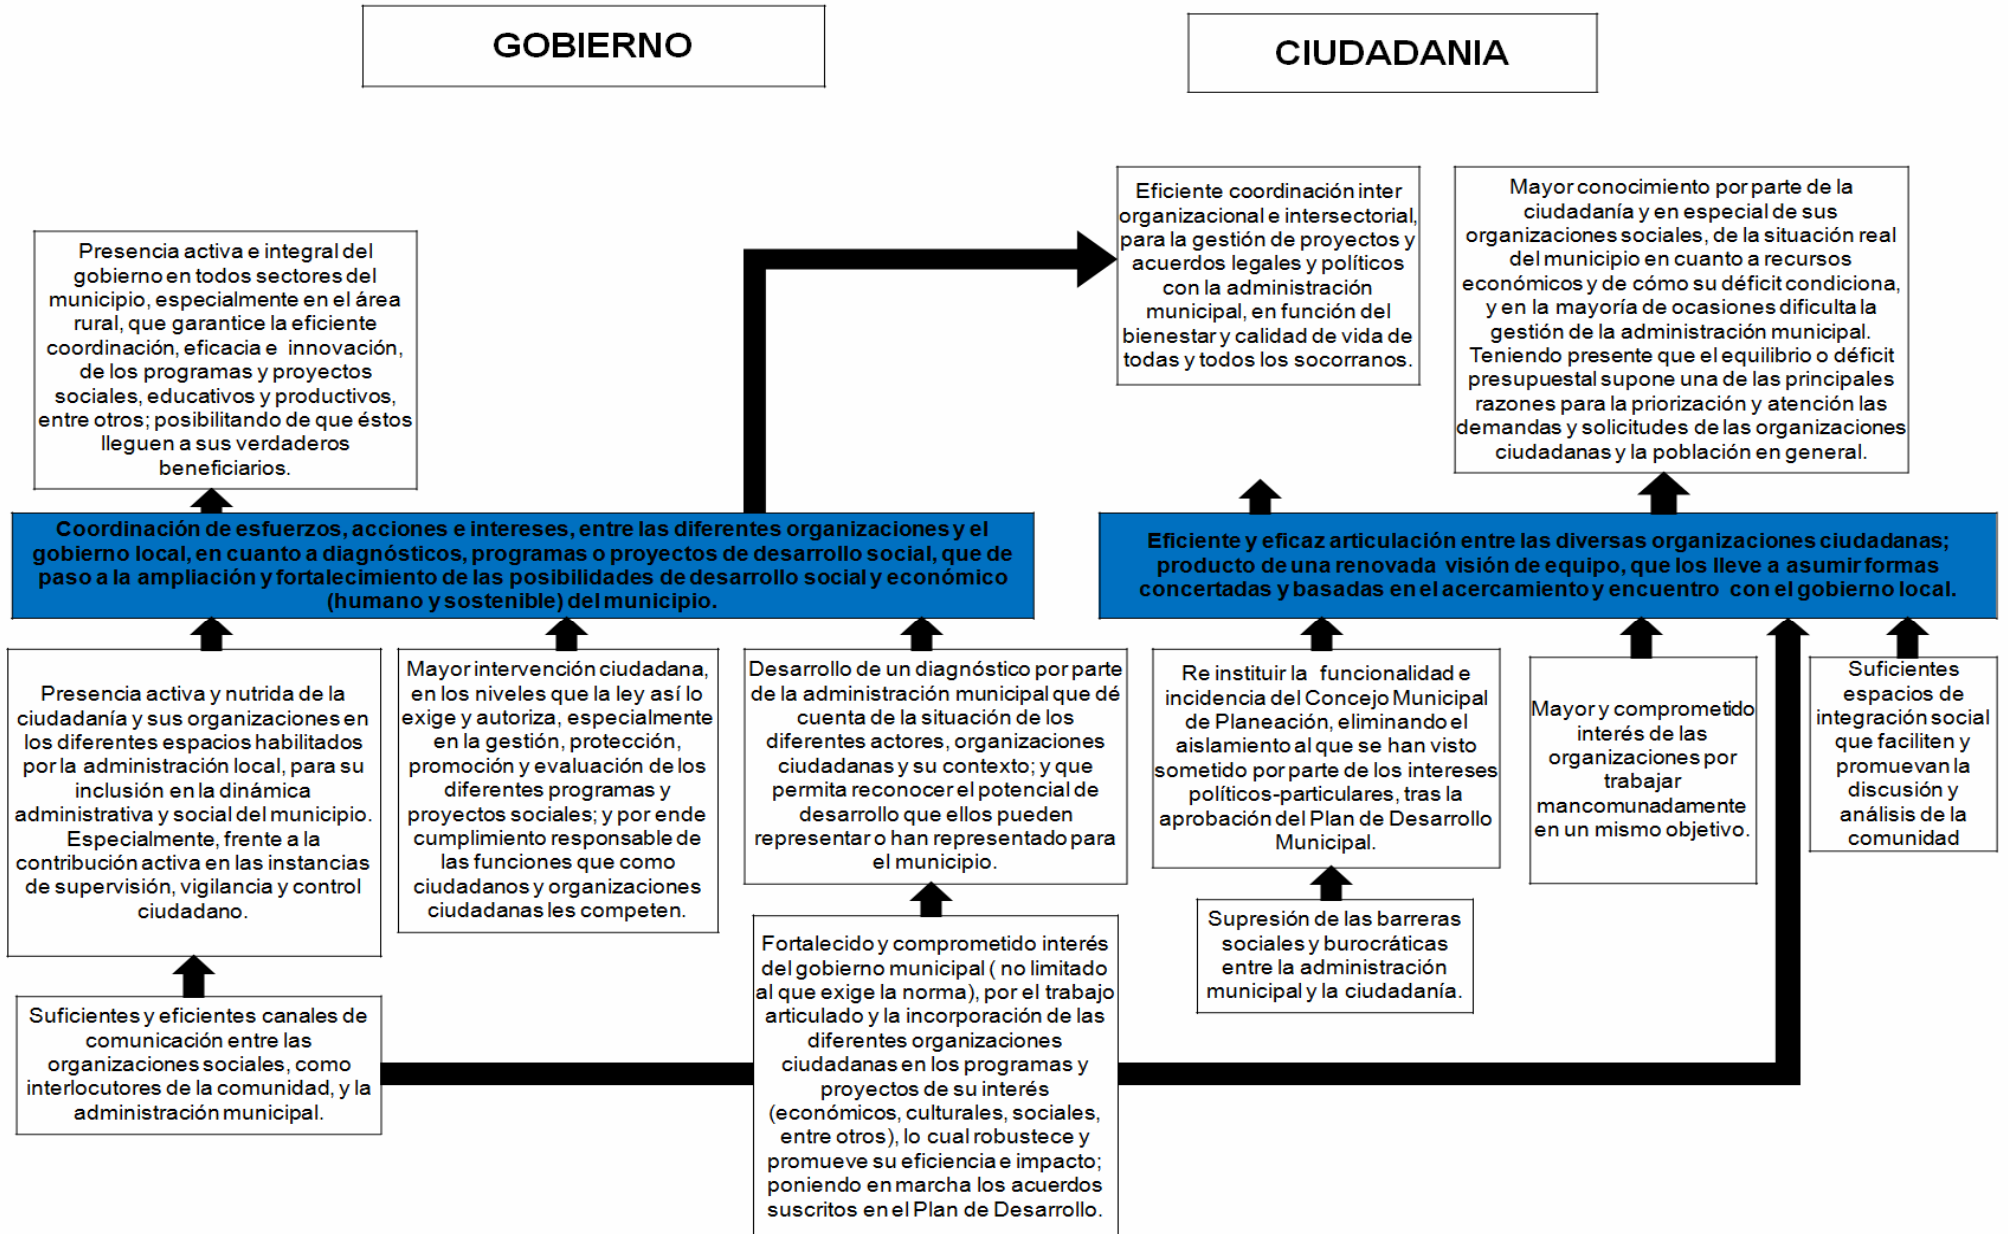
GOBIERNO

CIUDADANIA

Presencia activa e integral del gobierno en todos sectores del municipio, especialmente en el área rural, que garantice la eficiente coordinación, eficacia e innovación, de los programas y proyectos sociales, educativos y productivos, entre otros; posibilitando de que éstos lleguen a sus verdaderos beneficiarios.

Eficiente coordinación inter organizacional e intersectorial, para la gestión de proyectos y acuerdos legales y políticos con la administración municipal, en función del bienestar y calidad de vida de todas y todos los socorranos.

Mayor conocimiento por parte de la ciudadanía y en especial de sus organizaciones sociales, de la situación real del municipio en cuanto a recursos económicos y de cómo su déficit condiciona, y en la mayoría de ocasiones dificulta la gestión de la administración municipal. Teniendo presente que el equilibrio o déficit presupuestal supone una de las principales razones para la priorización y atención las demandas y solicitudes de las organizaciones ciudadanas y la población en general.

Coordinación de esfuerzos, acciones e intereses, entre las diferentes organizaciones y el gobierno local, en cuanto a diagnósticos, programas o proyectos de desarrollo social, que de paso a la ampliación y fortalecimiento de las posibilidades de desarrollo social y económico (humano y sostenible) del municipio.

Eficiente y eficaz articulación entre las diversas organizaciones ciudadanas; producto de una renovada visión de equipo, que los lleve a asumir formas concertadas y basadas en el acercamiento y encuentro con el gobierno local.

Presencia activa y nutrida de la ciudadanía y sus organizaciones en los diferentes espacios habilitados por la administración local, para su inclusión en la dinámica administrativa y social del municipio. Especialmente, frente a la contribución activa en las instancias de supervisión, vigilancia y control ciudadano.

Mayor intervención ciudadana, en los niveles que la ley así lo exige y autoriza, especialmente en la gestión, protección, promoción y evaluación de los diferentes programas y proyectos sociales; y por ende cumplimiento responsable de las funciones que como ciudadanos y organizaciones ciudadanas les competen.

Desarrollo de un diagnóstico por parte de la administración municipal que dé cuenta de la situación de los diferentes actores, organizaciones ciudadanas y su contexto; y que permita reconocer el potencial de desarrollo que ellos pueden representar o han representado para el municipio.

Re instituir la funcionalidad e incidencia del Concejo Municipal de Planeación, eliminando el aislamiento al que se han visto sometido por parte de los intereses políticos-particulares, tras la aprobación del Plan de Desarrollo Municipal.

Mayor y comprometido interés de las organizaciones por trabajar mancomunadamente en un mismo objetivo.

Suficientes espacios de integración social que faciliten y promuevan la discusión y análisis de la comunidad

Supresión de las barreras sociales y burocráticas entre la administración municipal y la ciudadanía.

Suficientes y eficientes canales de comunicación entre las organizaciones sociales, como interlocutores de la comunidad, y la administración municipal.

Fortalecido y comprometido interés del gobierno municipal ( no limitado al que exige la norma), por el trabajo articulado y la incorporación de las diferentes organizaciones ciudadanas en los programas y proyectos de su interés (económicos, culturales, sociales, entre otros), lo cual robustece y promueve su eficiencia e impacto; poniendo en marcha los acuerdos suscritos en el Plan de Desarrollo.